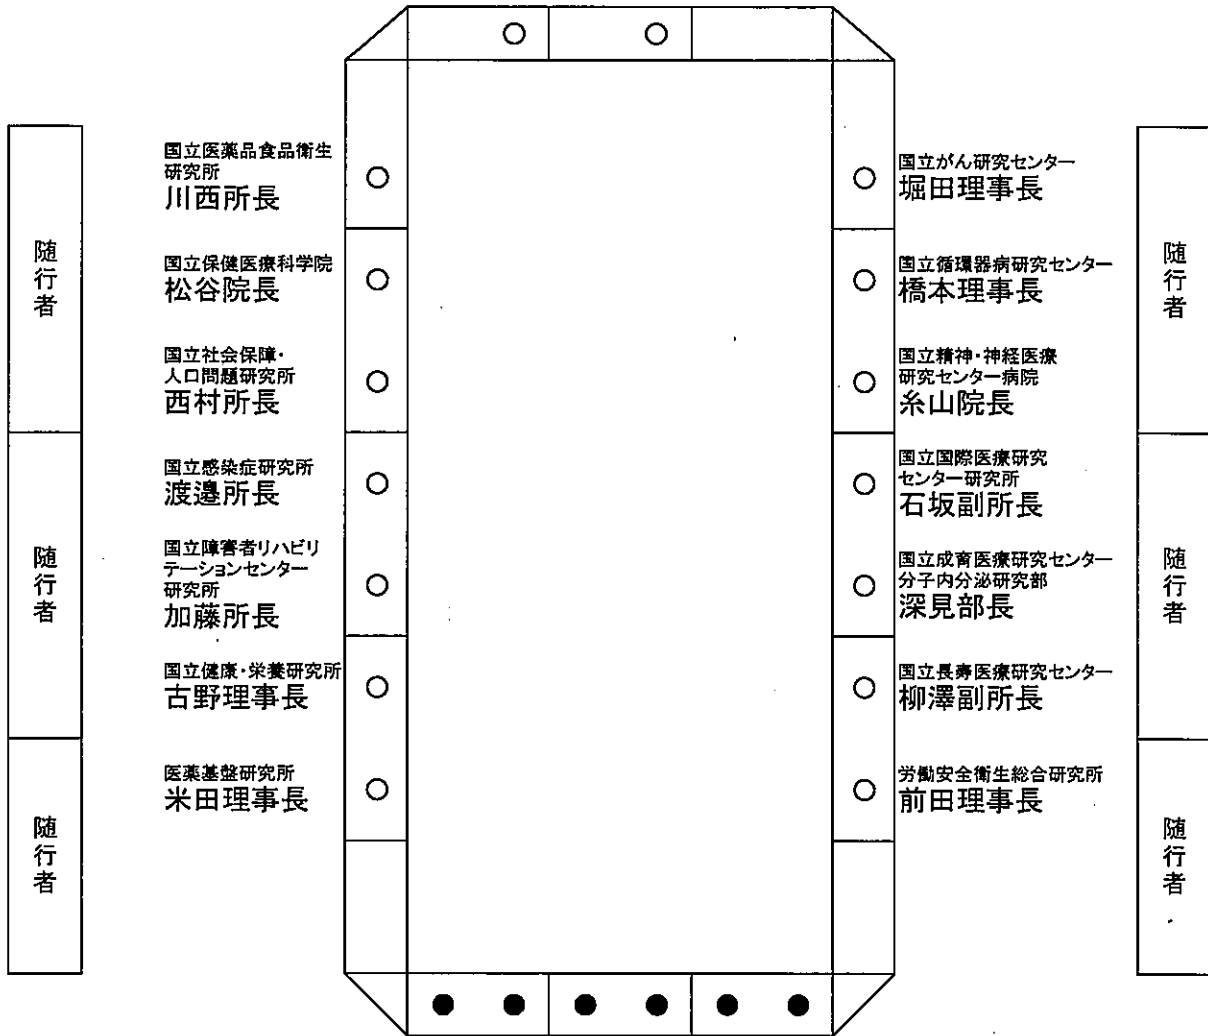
○ ○

随行者

随行者

随行者

国立医薬品食品衛生研究所
川西所長
○

国立保健医療科学院
松谷院長
○

国立社会保障・人口問題研究所
西村所長
○

国立感染症研究所
渡邉所長
○

国立障害者リハビリテーションセンター研究所
加藤所長
○

国立健康・栄養研究所
古野理事長
○

医薬基盤研究所
米田理事長
○

○
国立がん研究センター
堀田理事長

○
国立循環器病研究センター
橋本理事長

○
国立精神・神経医療研究センター病院
糸山院長

○
国立国際医療研究センター研究所
石坂副所長

○
国立成育医療研究センター
分子内分泌研究部
深見部長

○
国立長寿医療研究センター
柳澤副所長

○
労働安全衛生総合研究所
前田理事長

随行者

随行者

随行者

● ● ● ● ● ●